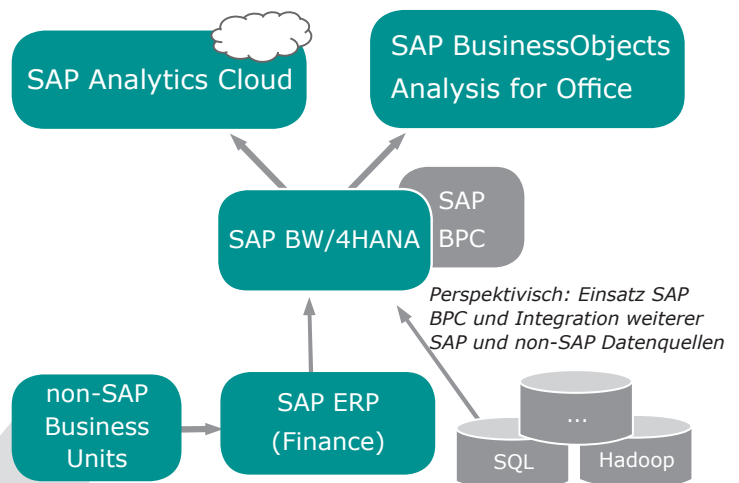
SAP Analytics Cloud

SAP BusinessObjects Analysis for Office

SAP BW/4HANA

SAP BPC

Perspektivisch: Einsatz SAP BPC und Integration weiterer SAP und non-SAP Datenquellen

non-SAP Business Units

SAP ERP (Finance)

...

SQL

Hadoop